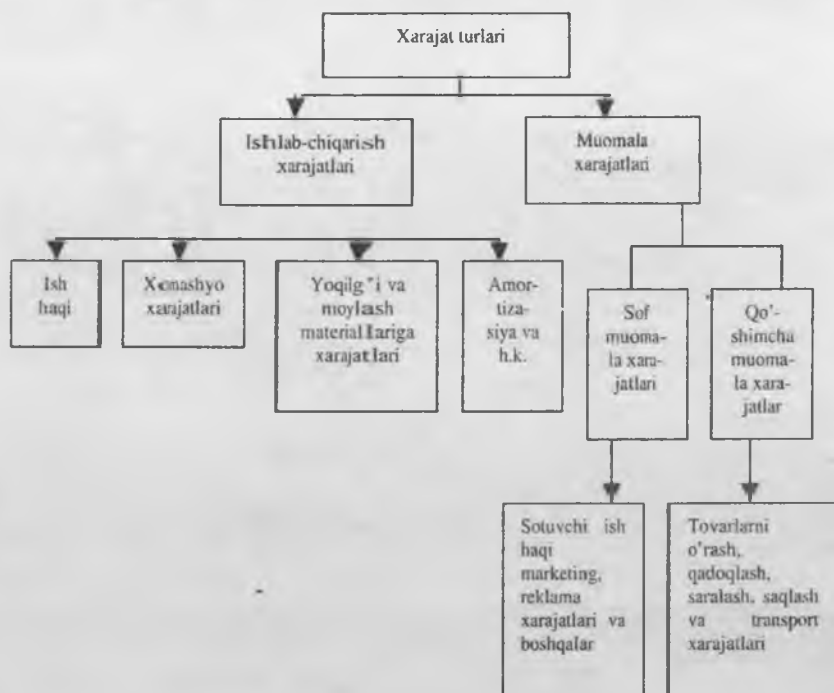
Xarajat turlari

Ishlab-chiqarish xarajatlari

Muomala xarajatlari

Ish haqi

Xomashyo xarajatlari

Yoqilg'i va moylash materiallariga xarajatlari

Amortizasiya va h.k.

Sof muomala xarajatlari

Qo'shimcha muomala xarajatlar

Sotuvchi ish haqi marketing, reklama xarajatlari va boshqalar

Tovarlarni o'rash, qadoqlash, saralash, saqlash va transport xarajatlari